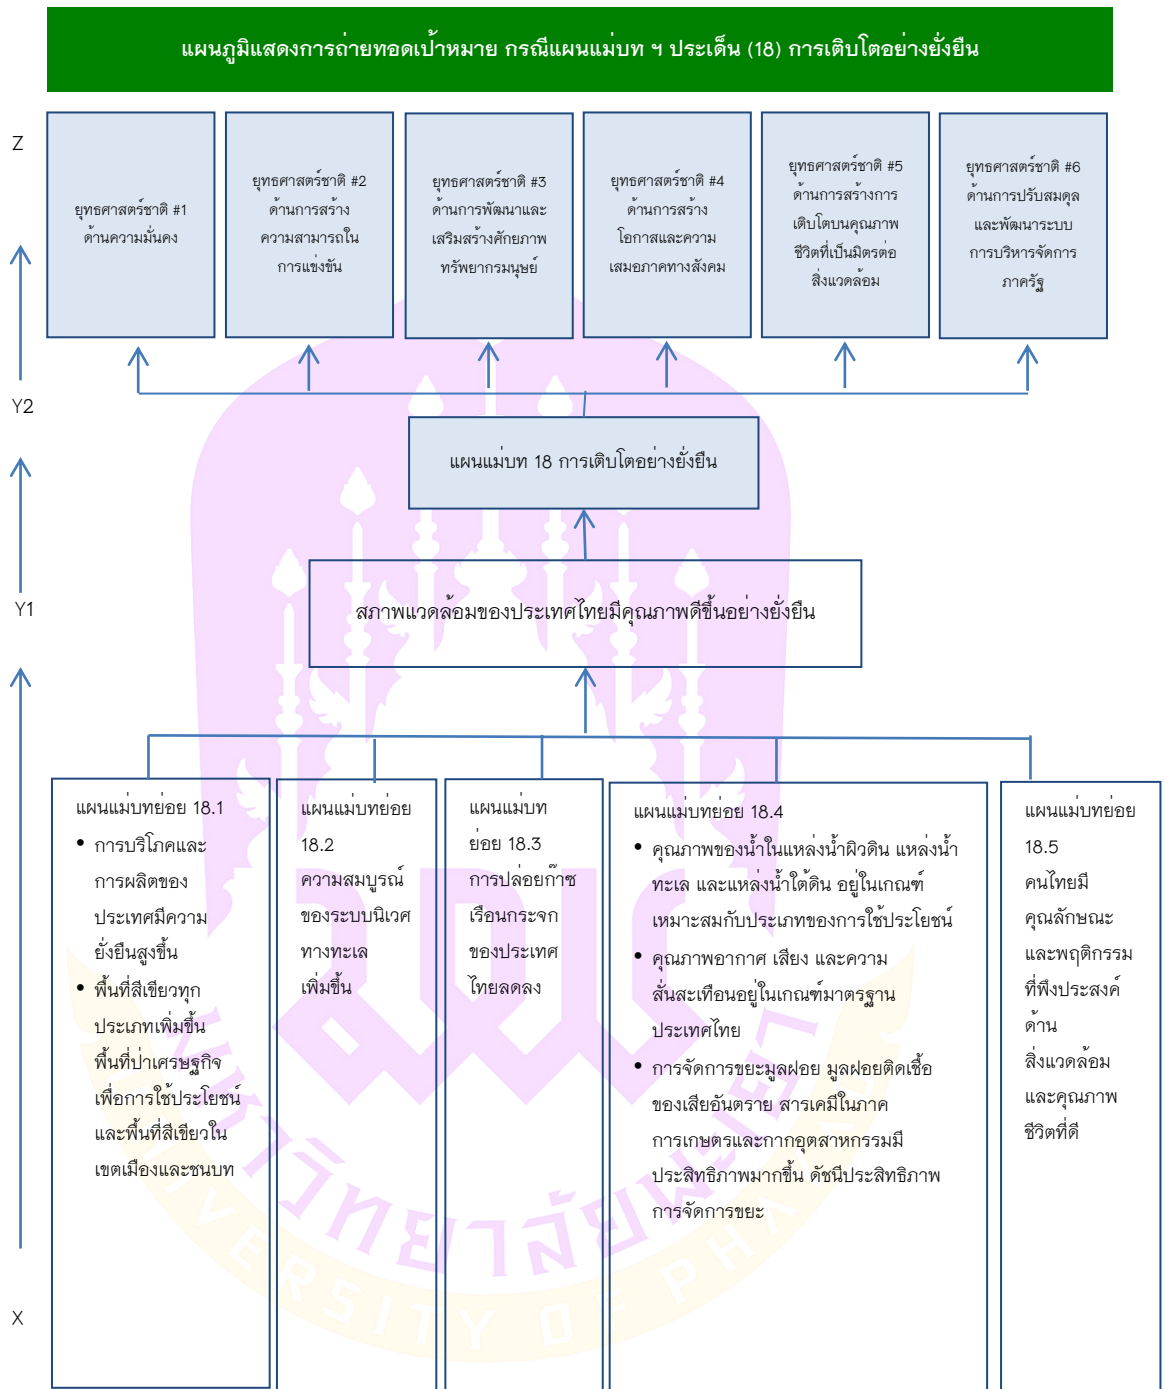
แผนภูมิแสดงการถ่ายทอดเป้าหมาย กรณีแผนแม่บท ฯ ประเด็น (18) การเติบโตอย่างยั่งยืน

Z

ยุทธศาสตร์ชาติ #1 ด้านความมั่นคง

ยุทธศาสตร์ชาติ #2 ด้านการสร้างความสามารถในการแข่งขัน

ยุทธศาสตร์ชาติ #3 ด้านการพัฒนาและเสริมสร้างศักยภาพทรัพยากรมนุษย์

ยุทธศาสตร์ชาติ #4 ด้านการสร้างโอกาสและความเสมอภาคทางสังคม

ยุทธศาสตร์ชาติ #5 ด้านการสร้างการเติบโตบนคุณภาพชีวิตที่เป็นมิตรต่อสิ่งแวดล้อม

ยุทธศาสตร์ชาติ #6 ด้านการปรับสมดุลและพัฒนาระบบการบริหารจัดการภาครัฐ

Y2

แผนแม่บท 18 การเติบโตอย่างยั่งยืน

Y1

สภาพแวดล้อมของประเทศไทยมีคุณภาพดีขึ้นอย่างยั่งยืน

แผนแม่บทย่อย 18.1
• การบริโภคและการผลิตของประเทศมีความยั่งยืนสูงขึ้น
• พื้นที่สีเขียวทุกประเภทเพิ่มขึ้น พื้นที่ป่าเศรษฐกิจเพื่อการใช้ประโยชน์และพื้นที่สีเขียวในเขตเมืองและชนบท

แผนแม่บทย่อย 18.2 ความสมบูรณ์ของระบบนิเวศทางทะเลเพิ่มขึ้น

แผนแม่บทย่อย 18.3 การปล่อยก๊าซเรือนกระจกของประเทศไทยลดลง

แผนแม่บทย่อย 18.4
• คุณภาพของน้ำในแหล่งน้ำผิวดิน แหล่งน้ำทะเล และแหล่งน้ำใต้ดิน อยู่ในเกณฑ์เหมาะสมกับประเภทของการใช้ประโยชน์
• คุณภาพอากาศ เสียง และความสั่นสะเทือนอยู่ในเกณฑ์มาตรฐานประเทศไทย
• การจัดการขยะมูลฝอย มูลฝอยติดเชื้อ ของเสียอันตราย สารเคมีในภาคการเกษตรและกากอุตสาหกรรมมีประสิทธิภาพมากขึ้น ดัชนีประสิทธิภาพการจัดการขยะ

แผนแม่บทย่อย 18.5 คนไทยมีคุณลักษณะและพฤติกรรมที่พึงประสงค์ด้านสิ่งแวดล้อมและคุณภาพชีวิตที่ดี

X